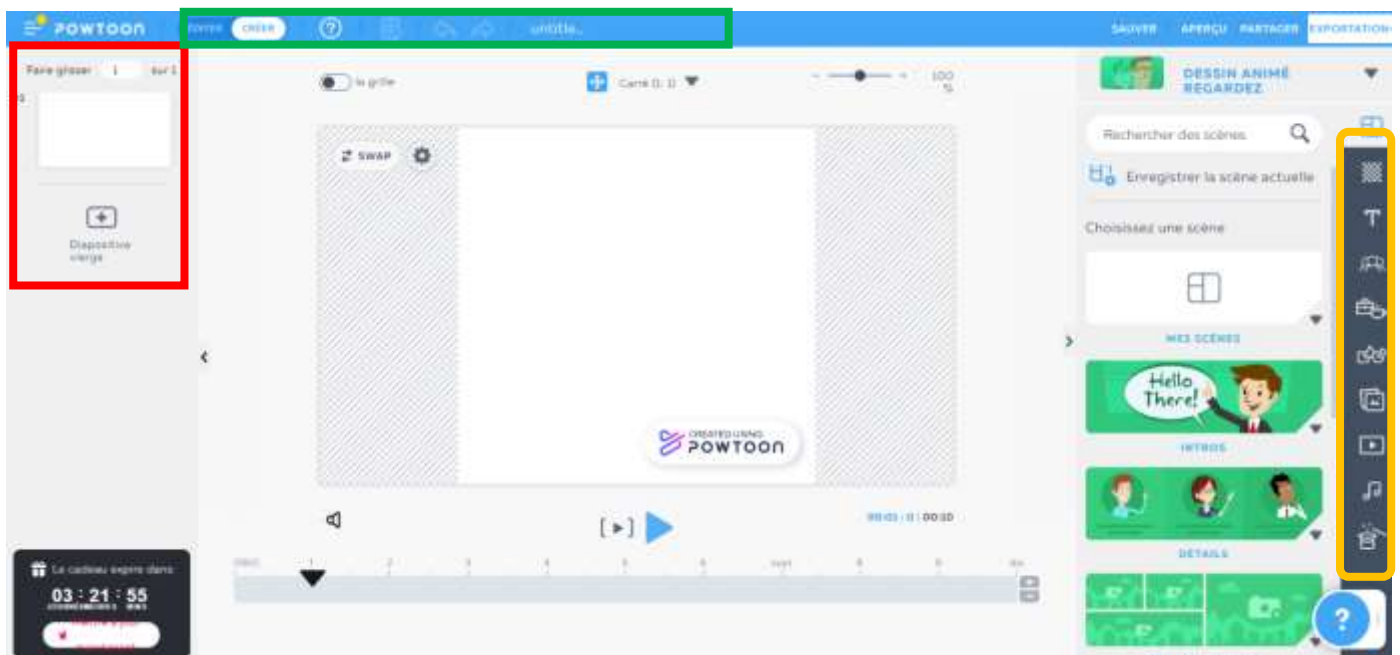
POWTOON
Éditer CRÉER ? untitle...
SAUVER APERÇU PARTAGER EXPORTATION

Faire glisser 1 sur 1
Diapositive vierge

la grille
Carré (1:1)
100 %

SWAP
CREATED USING POWTOON

[▸]
00:01 / 0 | 00:10

Le cadeau expire dans
03 : 21 : 55

DESSIN ANIMÉ REGARDEZ
Rechercher des scènes
Enregistrer la scène actuelle
Choisissez une scène
MES SCÈNES
Hello There!
INTROS
DÉTAILS
?